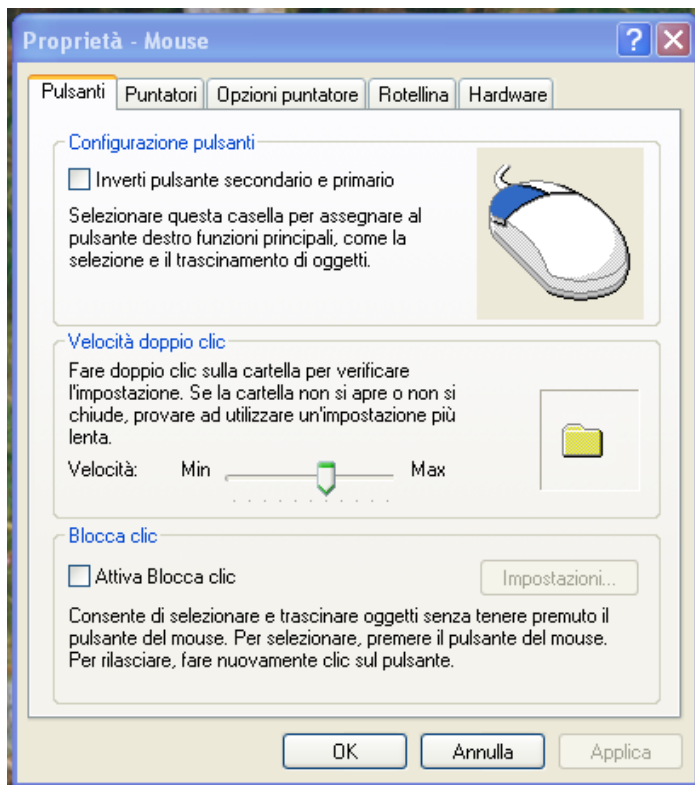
Proprietà - Mouse

?

Pulsanti | Puntatori | Opzioni puntatore | Rotellina | Hardware

Configurazione pulsanti

Inverti pulsante secondario e primario

Selezionare questa casella per assegnare al pulsante destro funzioni principali, come la selezione e il trascinamento di oggetti.

Velocità doppio clic

Fare doppio clic sulla cartella per verificare l'impostazione. Se la cartella non si apre o non si chiude, provare ad utilizzare un'impostazione più lenta.

Velocità: Min Max

Blocca clic

Attiva Blocca clic

Impostazioni...

Consente di selezionare e trascinare oggetti senza tenere premuto il pulsante del mouse. Per selezionare, premere il pulsante del mouse. Per rilasciare, fare nuovamente clic sul pulsante.

OK Annulla Applica